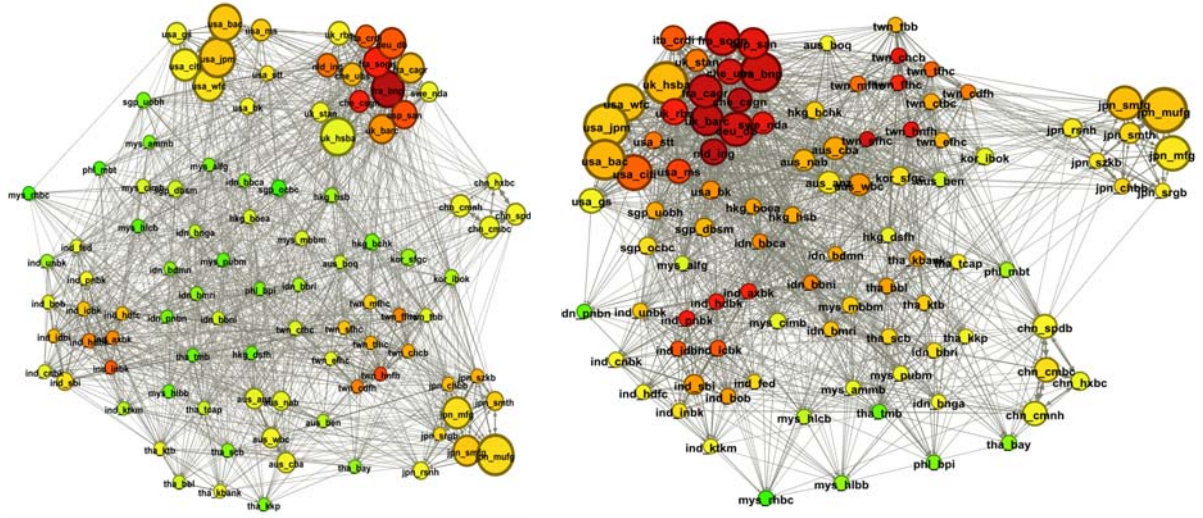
usa_bac
usa_ms
usa_gs
usa_jpm
usa_citi
usa_wfc
usa_stt
usa_bk
uk_rbs
fra_crdi
deu_db
fra_cagr
ita_isp
che_ubs
ita_ucg
swe_nda
fra_socg
fra_bnp
chb_csgn
esp_san
uk_stan
uk_hsbc
uk_barc
sgp_uobh
mys_ammb
phl_mbt
mys_alfg
mys_rhbc
mys_cimb
sgp_dbsm
idn_bbca
sgp_ocbc
hkg_hsb
chn_hxbc
chn_cmnh
chn_spdb
chn_cmbc
mys_hlcb
idn_bnga
hkg_boea
ind_fed
ind_unbk
mys_mbbm
hkg_bchk
ind_pnbk
idn_bdmn
mys_pubm
aus_boq
kor_sfgc
idn_bmri
phl_bpi
idn_bbri
kor_ibok
ind_bob
ind_icbk
idn_pnbn
idn_bbni
twn_mfhc
ind_hdfc
ind_axbk
twn_sfhc
twn_fhc
twn_tbb
ind_idbi
twn_ctbc
twn_efhc
ind_ktkm
tha_tmb
hkg_dsfh
twn_tfhc
twn_chcb
ind_cnbk
ind_sbi
ind_inbk
tha_tcap
twn_cdfh
twn_hnfh
jpn_szkb
jpn_smth
mys_hlbb
aus_anz
aus_nab
jpn_mfg
tha_ktb
tha_scb
aus_ben
aus_wbc
jpn_srgb
tha_kbank
tha_bay
aus_cba
jpn_smfg
jpn_mufg
tha_bbl
tha_kkp
jpn_rsnh

ita_crdi
fra_socg
esp_san
uk_stan
che_ubs
fra_bnp
aus_boq
twn_tbb
twn_chcb
uk_hsbc
fra_cagr
ita_isp
twn_mfhc
twn_fhc
twn_tfhc
twn_ctbc
twn_cdfh
jpn_smfg
jpn_mufg
usa_wfc
che_csgn
hkg_bchk
usa_jpm
uk_rbs
uk_barc
swe_nda
deu_db
twn_efhc
twn_hnfh
twn_sfhc
jpn_rsnh
jpn_smth
usa_stt
aus_nab
aus_cba
jpn_szkb
jpn_mfg
usa_bac
nld_ing
kor_ibok
usa_citi
usa_ms
aus_anz
aus_wbc
kor_sfgc
jpn_chbb
jpn_srgb
usa_bk
aus_ben
usa_gs
sgp_uobh
hkg_boea
hkg_hsb
sgp_dbsm
idn_bbca
sgp_ocbc
hkg_dsfh
mys_alfg
idn_bdmn
tha_kbank
tha_tcap
ind_axbk
idn_bbni
tha_bbl
phl_mbt
dn_pnbn
ind_unbk
ind_hdbk
ind_pnbk
mys_mbbm
tha_ktb
mys_cimb
idn_bmri
tha_scb
tha_kkp
chn_spdb
ind_idbi
ind_icbk
idn_bbri
ind_cnbk
ind_sbi
ind_fed
mys_pubm
chn_cmbc
ind_hdfc
ind_bob
mys_ammb
chn_hxbc
ind_inbk
mys_hlcb
tha_tmb
idn_bnga
chn_cmnh
ind_ktkm
tha_bay
phl_bpi
mys_rhbc
mys_hlbb